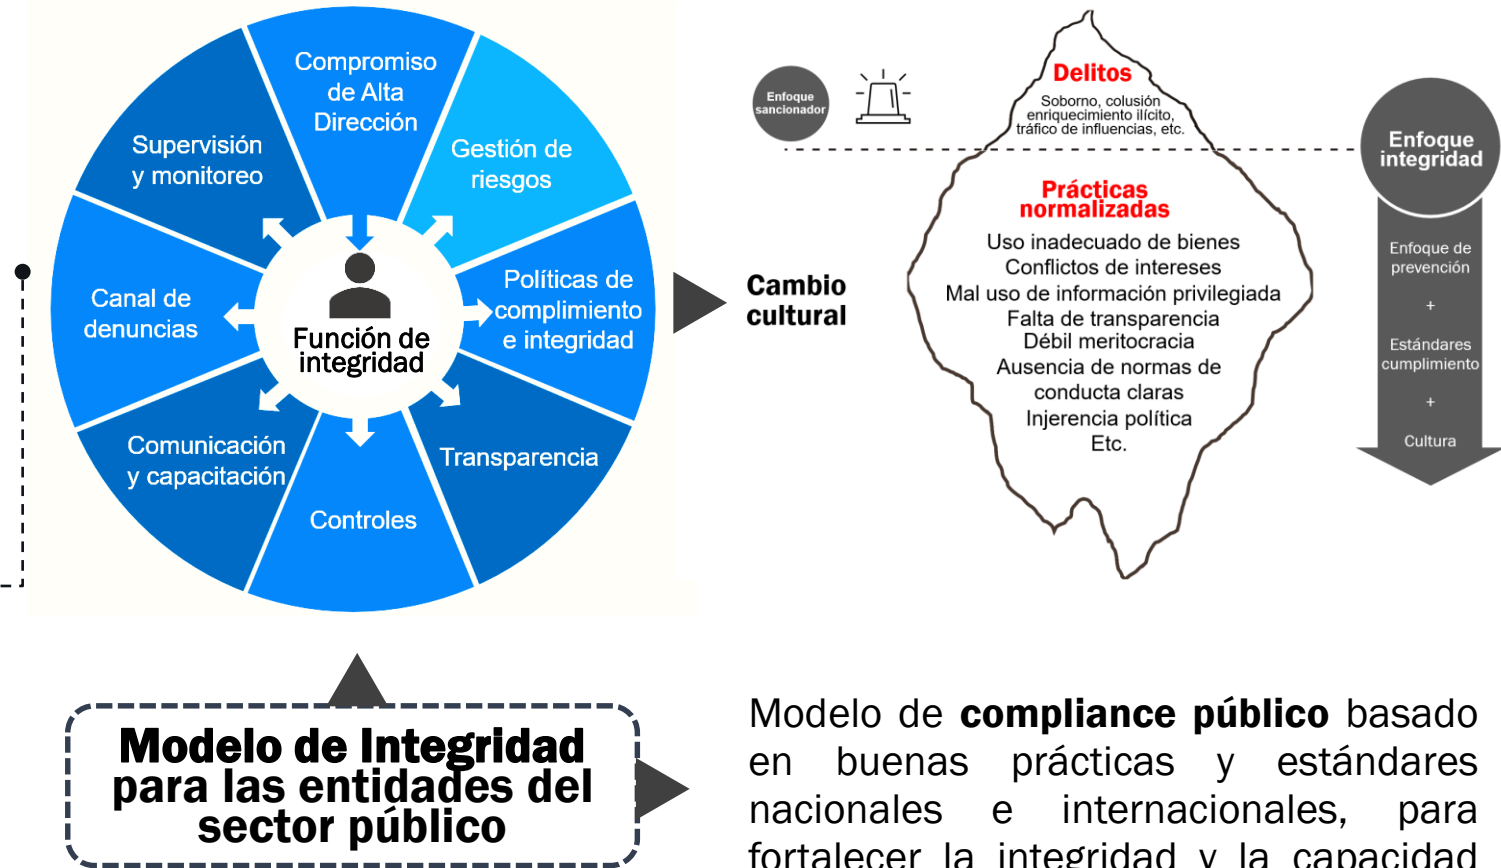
Compromiso de Alta Dirección

Gestión de riesgos

Políticas de complimiento e integridad

Transparencia

Controles

Comunicación y capacitación

Canal de denuncias

Supervisión y monitoreo

Función de integridad

Cambio cultural

Enfoque sancionador

Delitos
Soborno, colusión enriquecimiento ilícito, tráfico de influencias, etc.

Prácticas normalizadas
Uso inadecuado de bienes
Conflictos de intereses
Mal uso de información privilegiada
Falta de transparencia
Débil meritocracia
Ausencia de normas de conducta claras
Injerencia política
Etc.

Enfoque integridad

Enfoque de prevención
+
Estándares cumplimiento
+
Cultura

Modelo de Integridad para las entidades del sector público

Modelo de **compliance público** basado en buenas prácticas y estándares nacionales e internacionales, para fortalecer la integridad y la capacidad